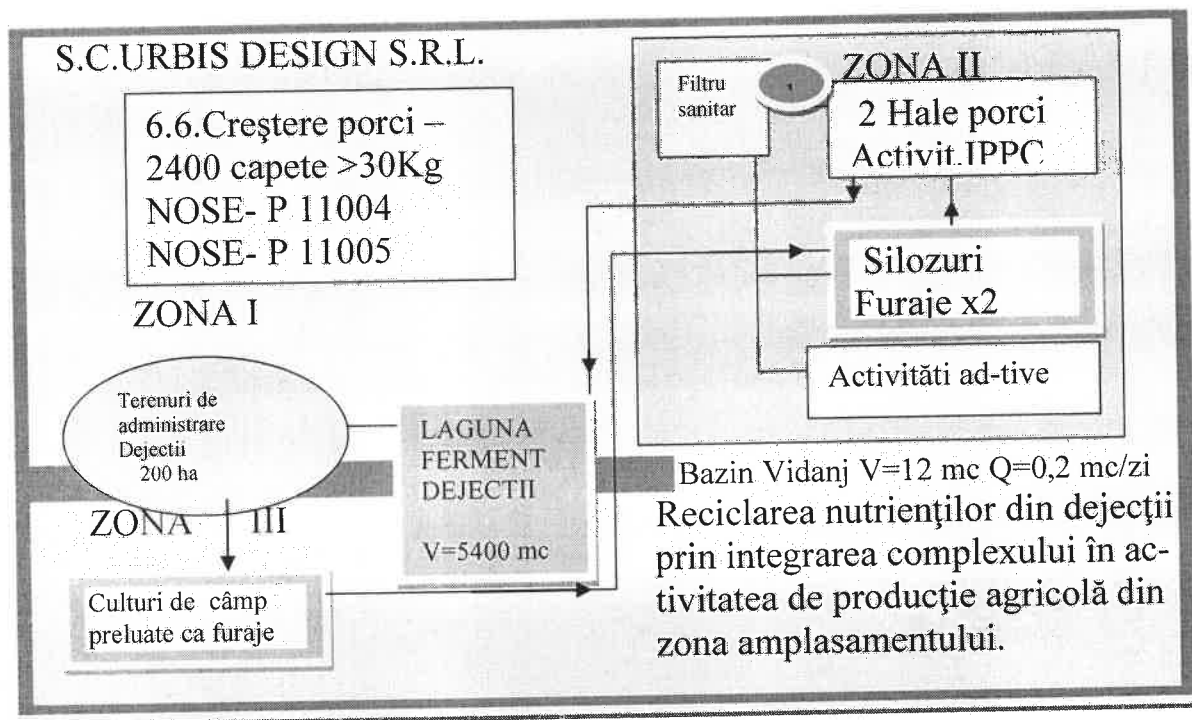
S.C.URBIS DESIGN S.R.L.

6.6.Creştere porci – 2400 capete >30Kg
NOSE- P 11004
NOSE- P 11005

ZONA I

Filtru sanitar

ZONA II

2 Hale porci
Activit.IPPC

Silozuri
Furaje x2

Activităti ad-tive

Terenuri de administrare Dejectii 200 ha

LAGUNA FERMENT DEJECTII

V=5400 mc

ZONA III

Culturi de câmp preluate ca furaje

Bazin Vidanj V=12 mc Q=0,2 mc/zi
Reciclarea nutrienţilor din dejecţii prin integrarea complexului în activitatea de producţie agricolă din zona amplasamentului.